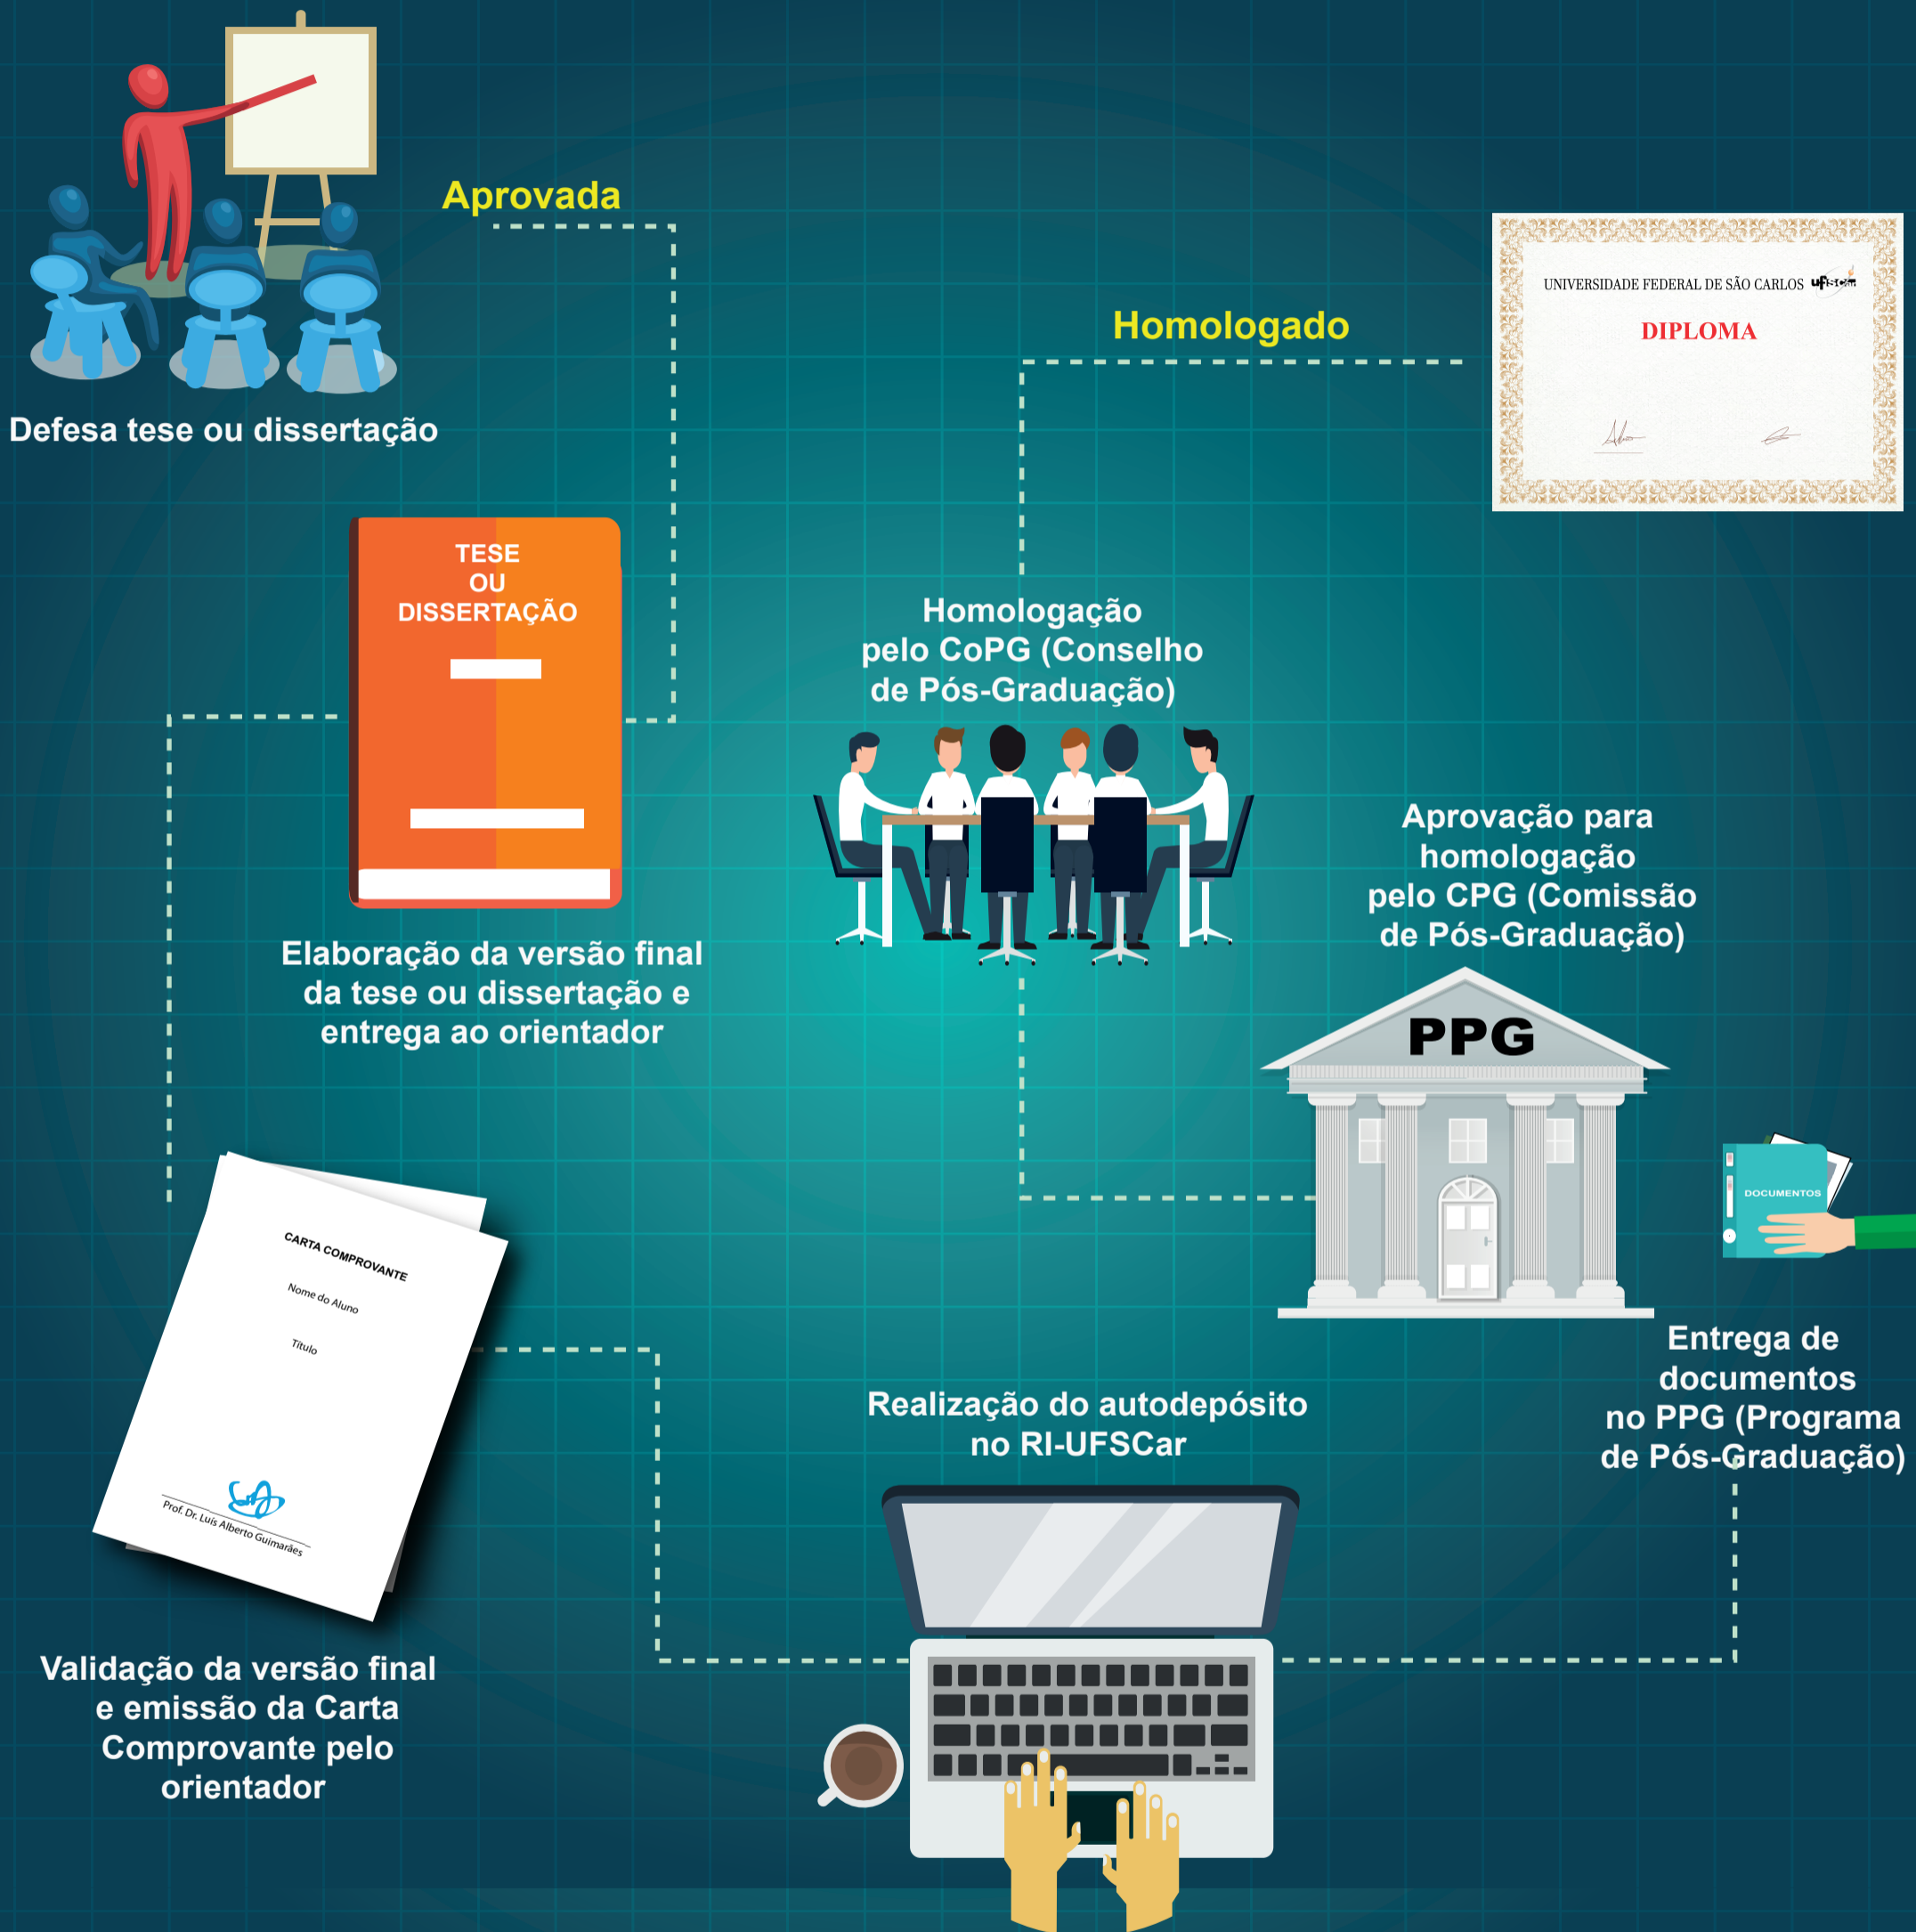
Aprovada

Defesa tese ou dissertação

Homologado

UNIVERSIDADE FEDERAL DE SÃO CARLOS ufscar

DIPLOMA

TESE
OU
DISSERTAÇÃO

Homologação pelo CoPG (Conselho de Pós-Graduação)

Elaboração da versão final da tese ou dissertação e entrega ao orientador

Aprovação para homologação pelo CPG (Comissão de Pós-Graduação)

PPG

DOCUMENTOS

CARTA COMPROVANTE

Nome do Aluno

Título

Prof. Dr. Luis Alberto Guimarães

Entrega de documentos no PPG (Programa de Pós-Graduação)

Realização do autodepósito no RI-UFSCar

Validação da versão final e emissão da Carta Comprovante pelo orientador